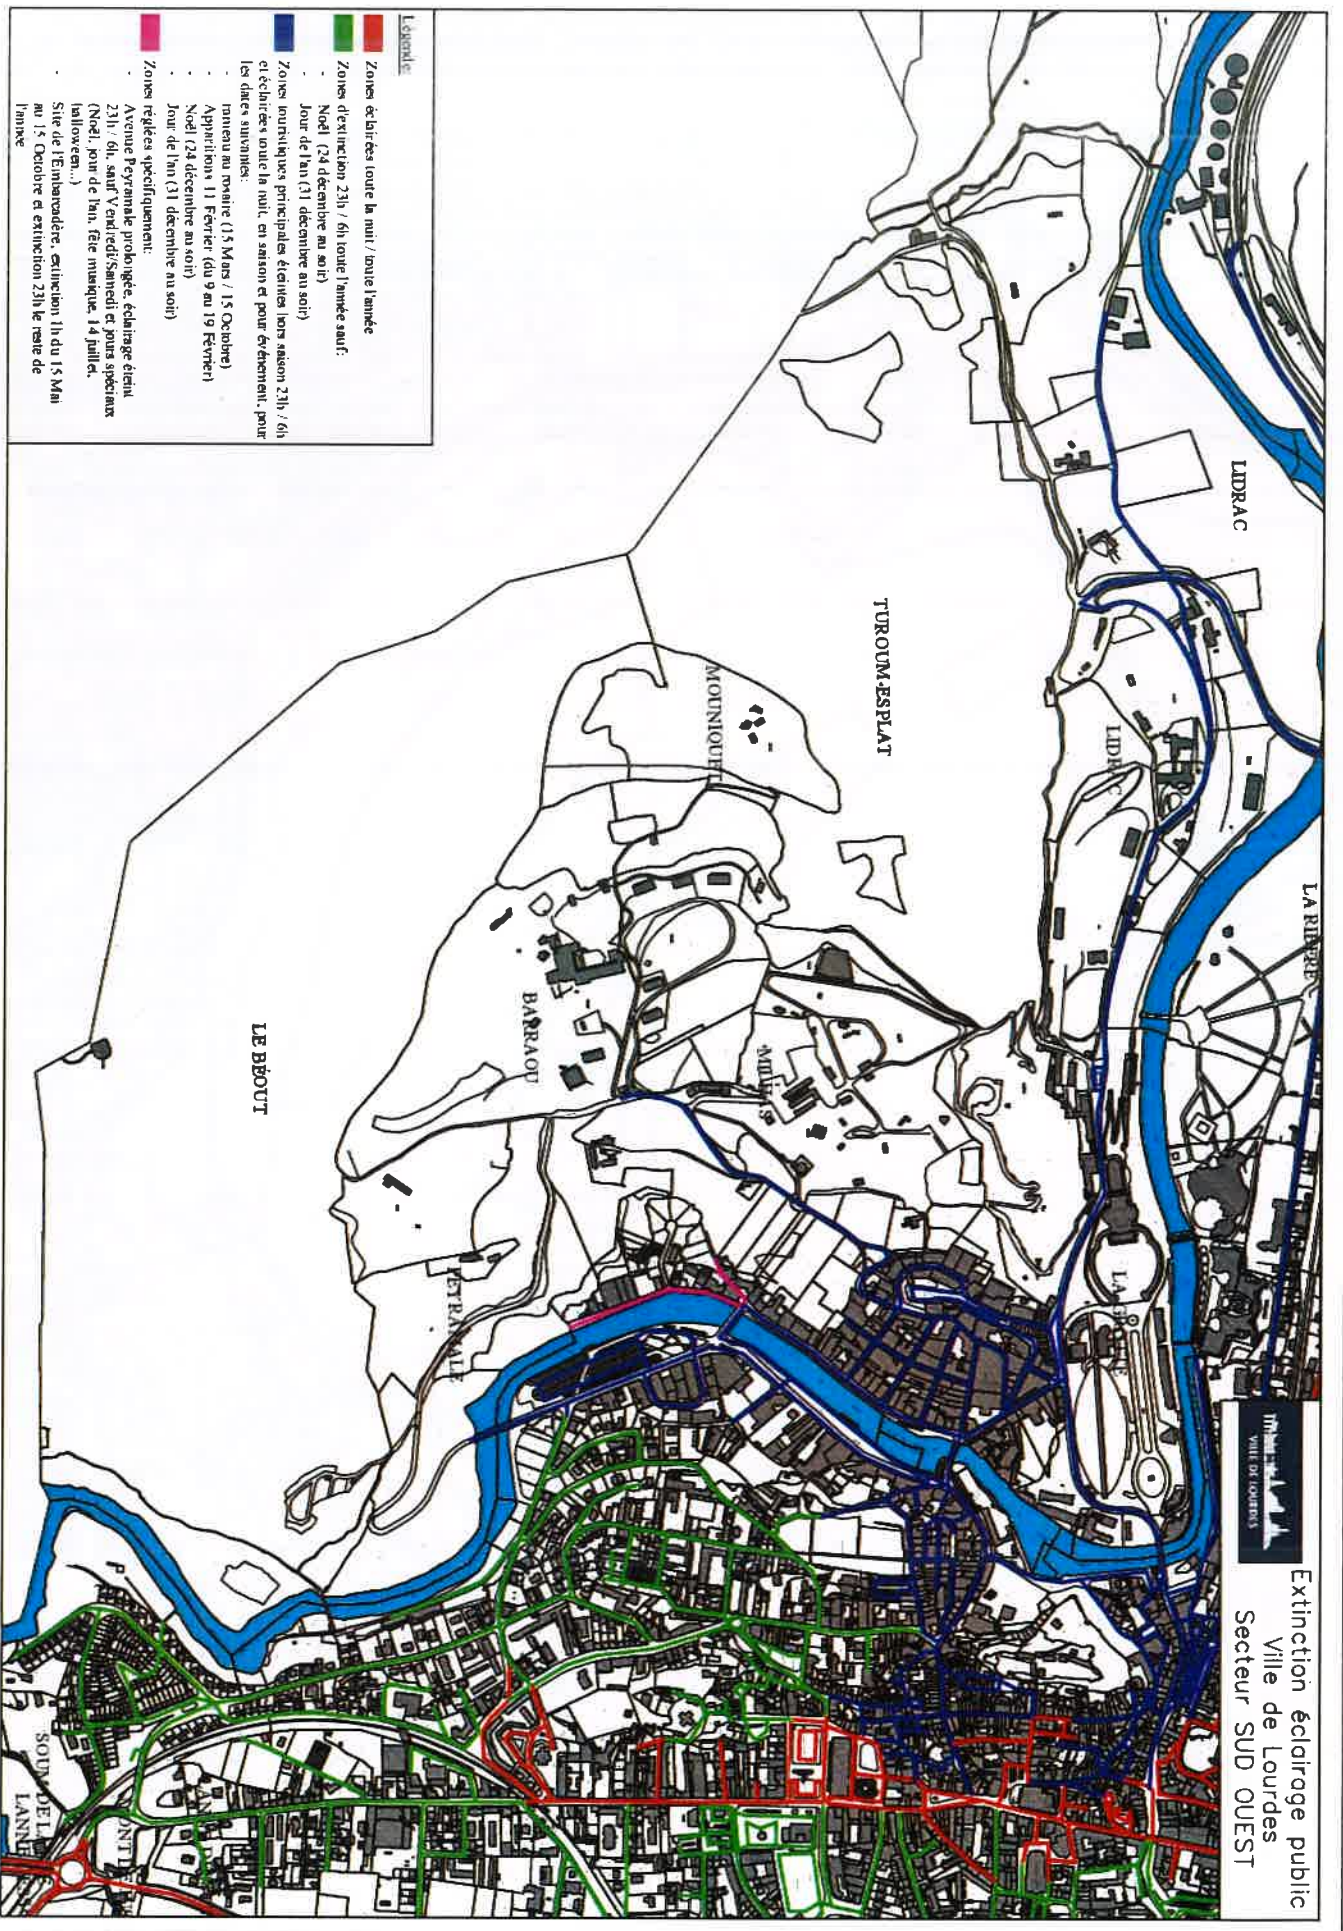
Extinction éclairage public
Ville de Lourdes
Secteur SUD OUEST

VILLE DE LOURDES

Légende:

Zones éclairées toute la nuit / toute l'année

Zones d'extinction 23h / 6h toute l'année sauf:
- Noël (24 décembre au soir)
- Jour de l'an (31 décembre au soir)

Zones touristiques principales éteintes hors saison 23h / 6h et éclairées toute la nuit, en saison et pour évènement, pour les dates suivantes:
- rameau au rosaire (15 Mars / 15 Octobre)
- Apparitions 11 Février (du 9 au 19 Février)
- Noël (24 décembre au soir)
- Jour de l'an (31 décembre au soir)

Zones réglées spécifiquement:
- Avenue Peyramale prolongée, éclairage éteint 23h / 6h, sauf Vendredi/Samedi et jours spéciaux (Noël, jour de l'an, fête musique, 14 juillet, halloween...)
- Site de l'Embarcadère, extinction 1h du 15 Mai au 15 Octobre et extinction 23h le reste de l'année

LIDRAC
TUROUM-ESPLAT
LIDRAC
LA RIBERE
MOUNIQUET
BARRAOU
MULETS
LE BÉOUT
LA GROTTE
PEYRAMALE
SOUM DE LANNE
PONT
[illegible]